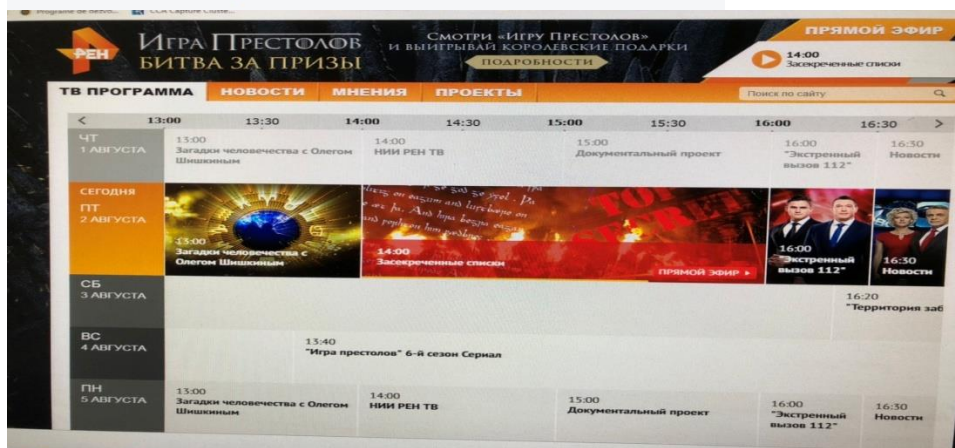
Программа ... CCA Capture ...

РЕН

Игра Престолов
БИТВА ЗА ПРИЗЫ

СМОТРИ «ИГРУ ПРЕСТОЛОВ» И ВЫИГРЫВАЙ КОРОЛЕВСКИЕ ПОДАРКИ

ПОДРОБНОСТИ

ПРЯМОЙ ЭФИР

14:00
Засекреченные списки

ТВ ПРОГРАММА | НОВОСТИ | МНЕНИЯ | ПРОЕКТЫ

Поиск по сайту

< 13:00 13:30 14:00 14:30 15:00 15:30 16:00 16:30 >

ЧТ
1 АВГУСТА

13:00
Загадки человечества с Олегом Шишкиным

14:00
НИИ РЕН ТВ

15:00
Документальный проект

16:00
"Экстренный вызов 112"

16:30
Новости

СЕГОДНЯ
ПТ
2 АВГУСТА

13:00
Загадки человечества с Олегом Шишкиным

TOP SECRET

14:00
Засекреченные списки

ПРЯМОЙ ЭФИР ▸

16:00
"Экстренный вызов 112"

16:30
Новости

СБ
3 АВГУСТА

16:20
"Территория заб

ВС
4 АВГУСТА

13:40
"Игра престолов" 6-й сезон Сериал

ПН
5 АВГУСТА

13:00
Загадки человечества с Олегом Шишкиным

14:00
НИИ РЕН ТВ

15:00
Документальный проект

16:00
"Экстренный вызов 112"

16:30
Новости